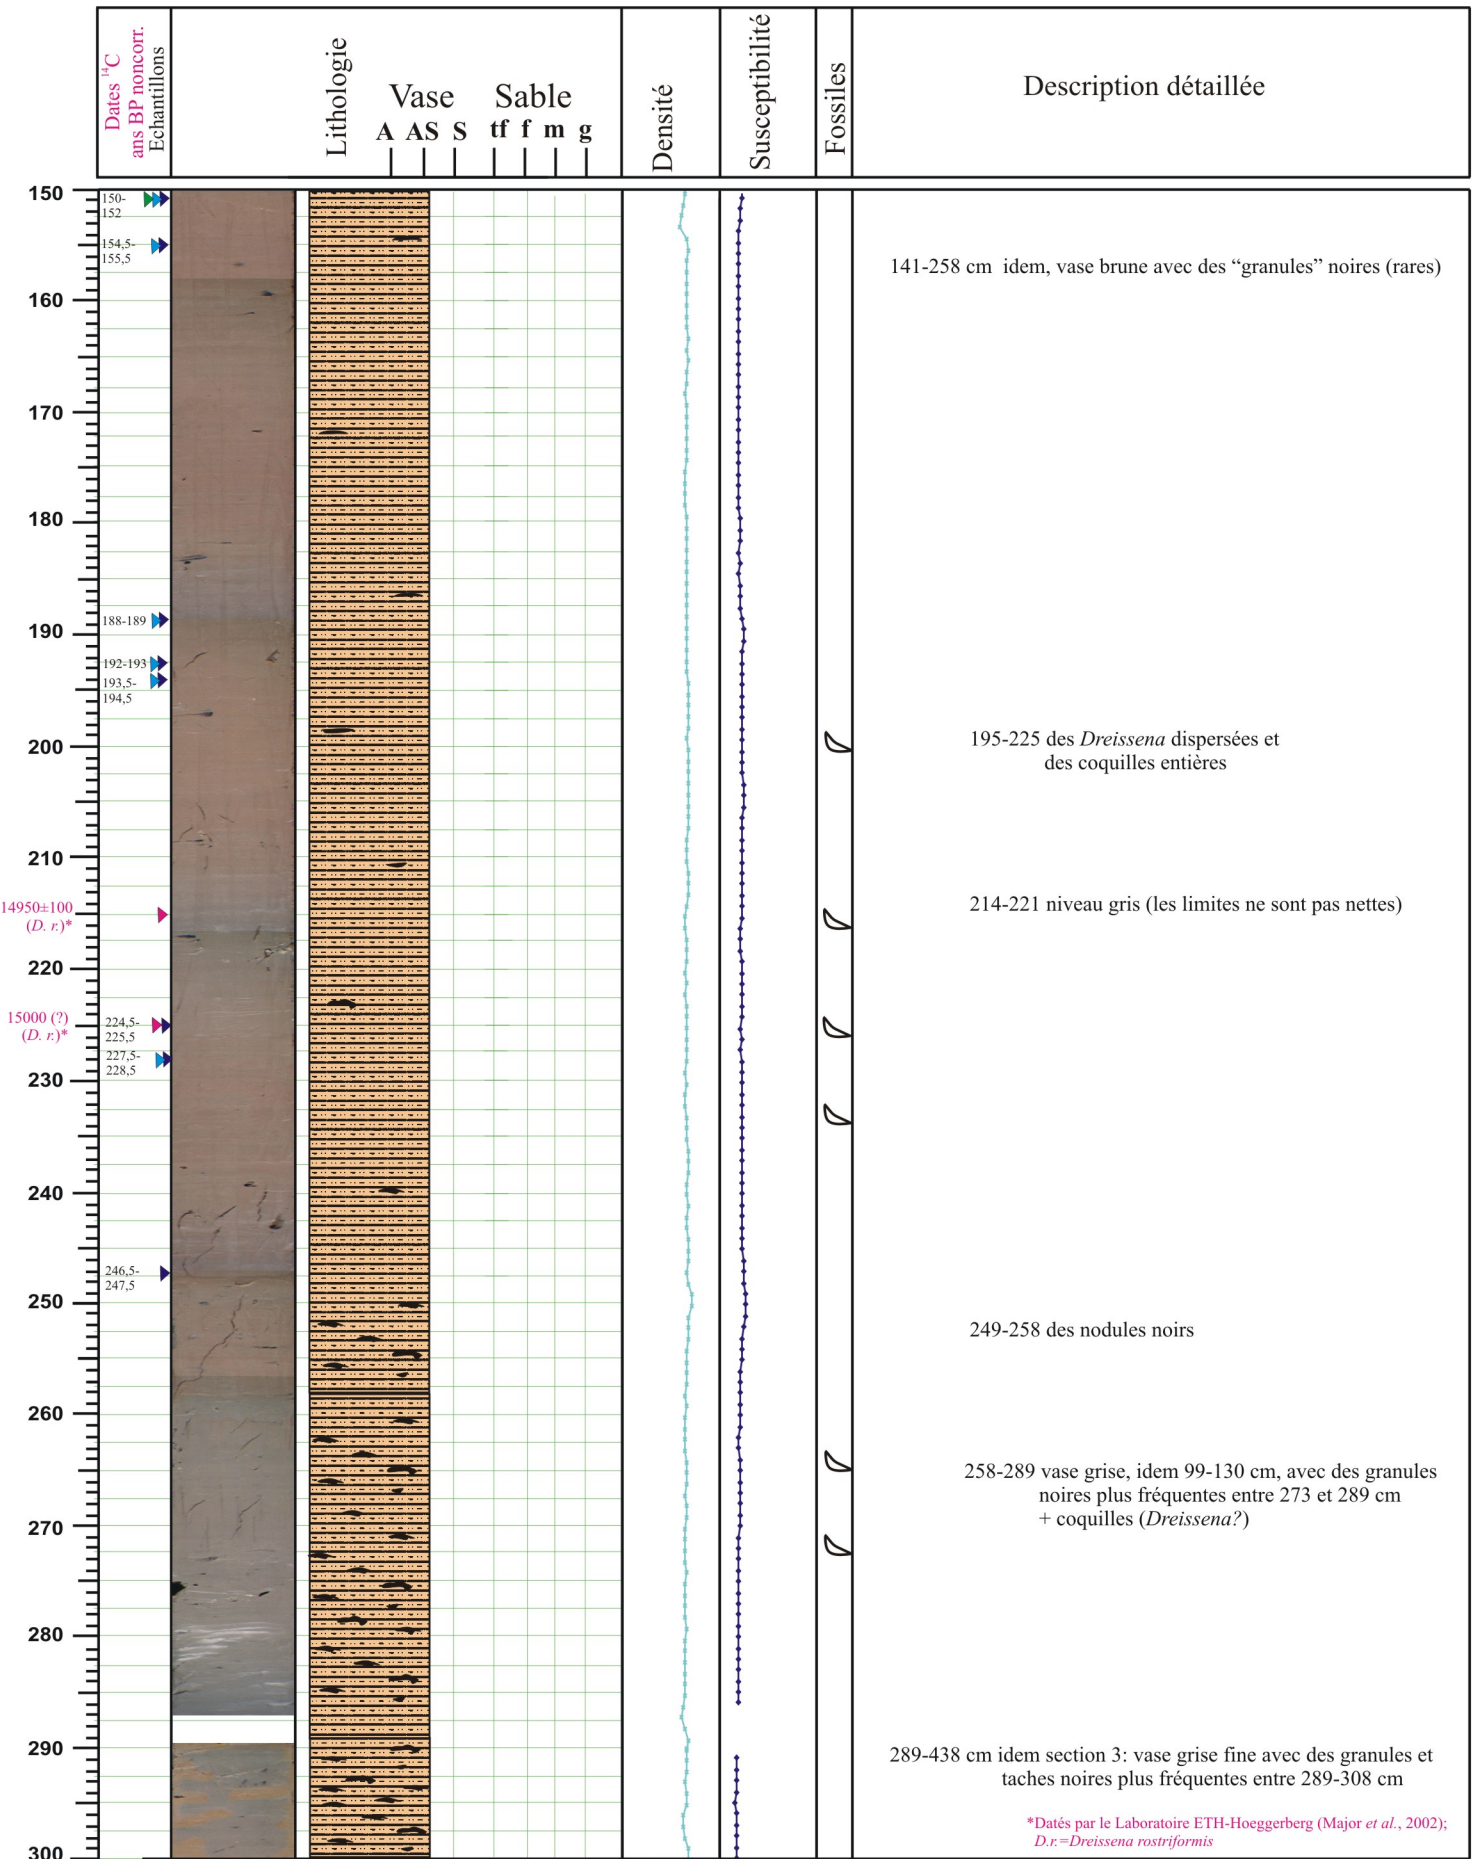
Dates $^{14}C$ ans BP noncorr.
Echantillons

Lithologie
Vase
A AS S
Sable
tf f m g

Densité

Susceptibilité

Fossiles

Description détaillée

150
160
170
180
190
200
210
220
230
240
250
260
270
280
290
300

150-152
154,5-155,5
188-189
192-193
193,5-194,5
14950±100 (D. r.)*
15000 (?) (D. r.)*
224,5-225,5
227,5-228,5
246,5-247,5

141-258 cm idem, vase brune avec des "granules" noires (rares)

195-225 des *Dreissena* dispersées et des coquilles entières

214-221 niveau gris (les limites ne sont pas nettes)

249-258 des nodules noirs

258-289 vase grise, idem 99-130 cm, avec des granules noires plus fréquentes entre 273 et 289 cm + coquilles (*Dreissena?*)

289-438 cm idem section 3: vase grise fine avec des granules et taches noires plus fréquentes entre 289-308 cm

*Datés par le Laboratoire ETH-Hoeggerberg (Major *et al.*, 2002); *D.r.=Dreissena rostriformis*